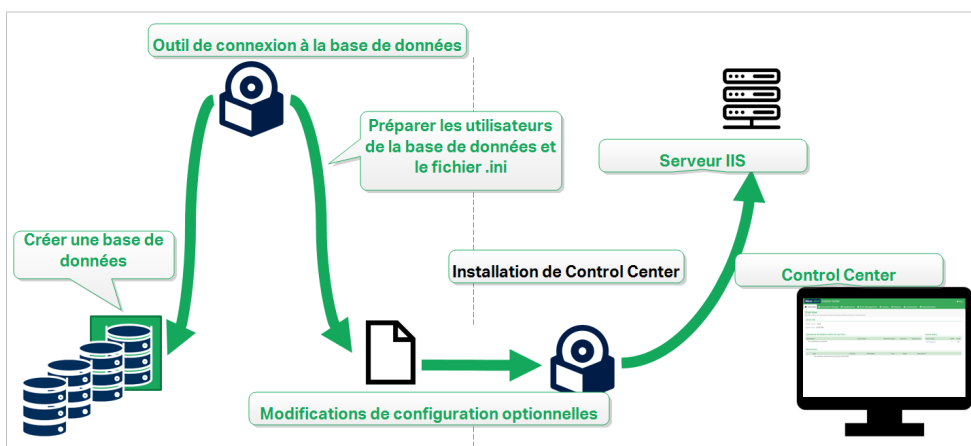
Outil de connexion à la base de données

Préparer les utilisateurs de la base de données et le fichier .ini

Serveur IIS

Créer une base de données

Installation de Control Center

Control Center

Modifications de configuration optionnelles